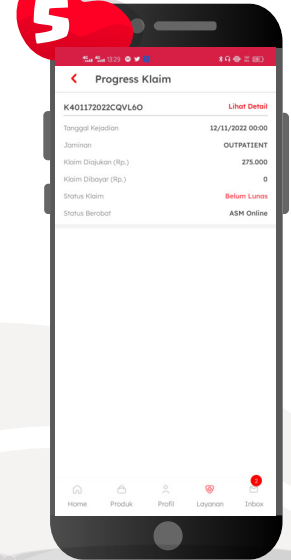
5

13:29

Progress Klaim

K401172022CQVL6O

Lihat Detail

Tanggal Kejadian 12/11/2022 00:00

Jaminan OUTPATIENT

Klaim Diajukan (Rp.) 275.000

Klaim Dibayar (Rp.) 0

Status Klaim Belum Lunas

Status Berobat ASM Online

Home Produk Profil Layanan 2 Inbox